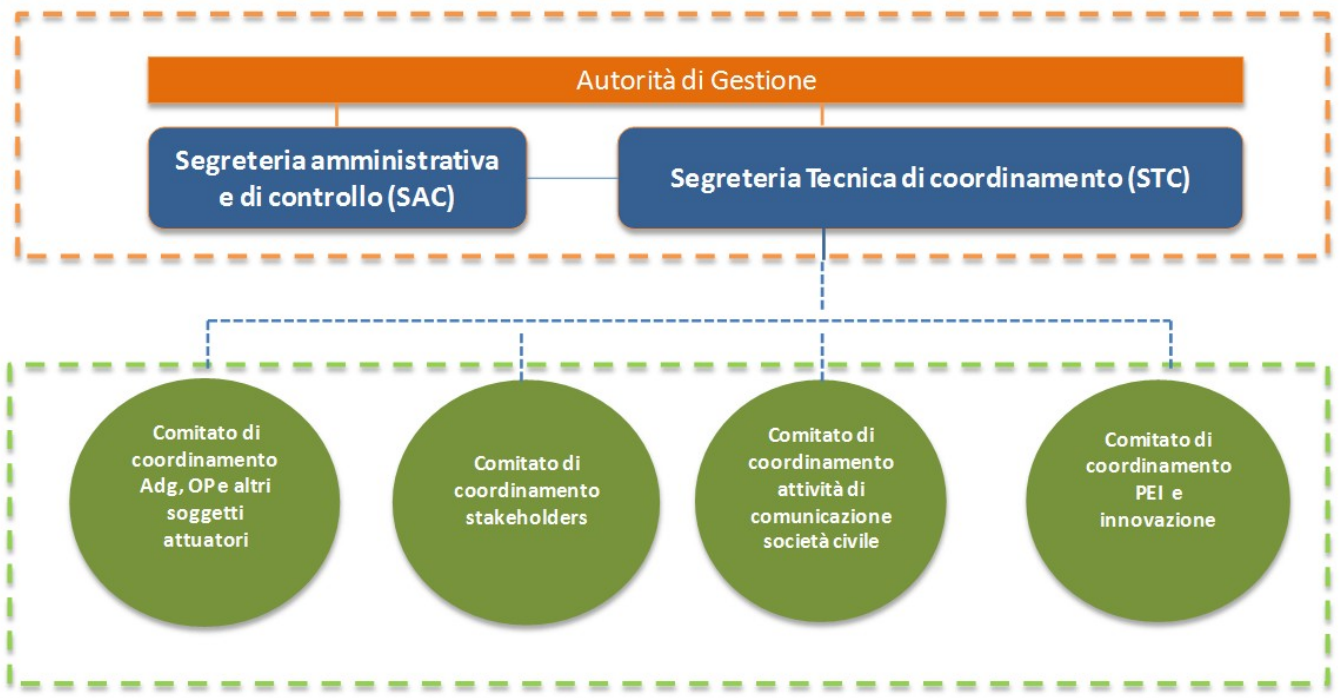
Autorità di Gestione

Segreteria amministrativa e di controllo (SAC)

Segreteria Tecnica di coordinamento (STC)

Comitato di coordinamento Adg, OP e altri soggetti attuatori

Comitato di coordinamento stakeholders

Comitato di coordinamento attività di comunicazione società civile

Comitato di coordinamento PEI e innovazione